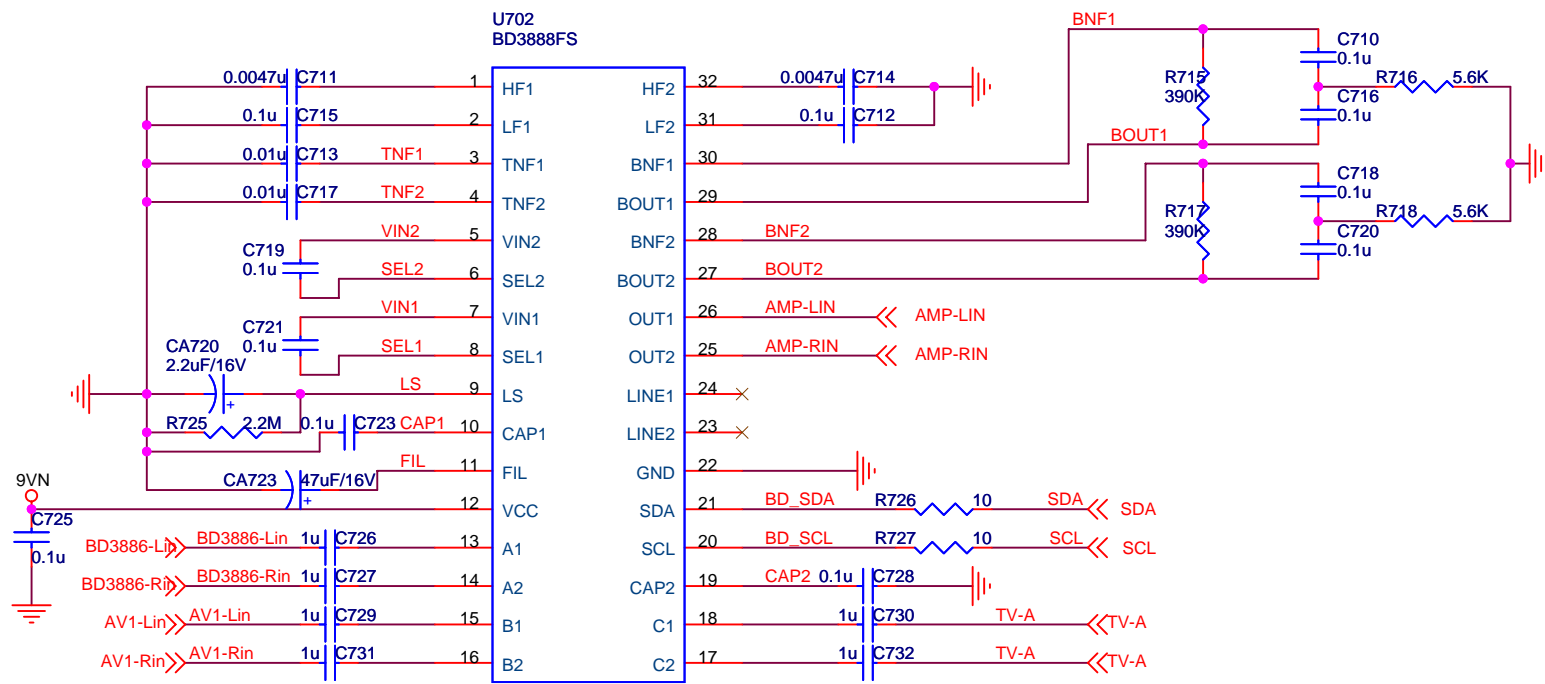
U702
BD3888FS

0.0047u C711 1 HF1
0.1u C715 2 LF1
0.01u C713 TNF1 3 TNF1
0.01u C717 TNF2 4 TNF2
C719 0.1u VIN2 5 VIN2
SEL2 6 SEL2
C721 0.1u VIN1 7 VIN1
SEL1 8 SEL1
CA720 2.2uF/16V LS 9 LS
R725 2.2M 0.1u C723 CAP1 10 CAP1
FIL 11 FIL
9VN CA723 47uF/16V 12 VCC
C725 0.1u
BD3886-Lin BD3886-Lin 1u C726 13 A1
BD3886-Rin BD3886-Rin 1u C727 14 A2
AV1-Lin AV1-Lin 1u C729 15 B1
AV1-Rin AV1-Rin 1u C731 16 B2

HF2 32 0.0047u C714
LF2 31 0.1u C712
BNF1 30
BOUT1 29
BNF2 28 BNF2
BOUT2 27 BOUT2
OUT1 26 AMP-LIN AMP-LIN
OUT2 25 AMP-RIN AMP-RIN
LINE1 24
LINE2 23
GND 22
SDA 21 BD_SDA R726 10 SDA SDA
SCL 20 BD_SCL R727 10 SCL SCL
CAP2 19 CAP2 0.1u C728
C1 18 1u C730 TV-A TV-A
C2 17 1u C732 TV-A TV-A

BNF1
R715 390K
C710 0.1u
C716 0.1u
R716 5.6K
BOUT1
C718 0.1u
R717 390K
R718 5.6K
C720 0.1u